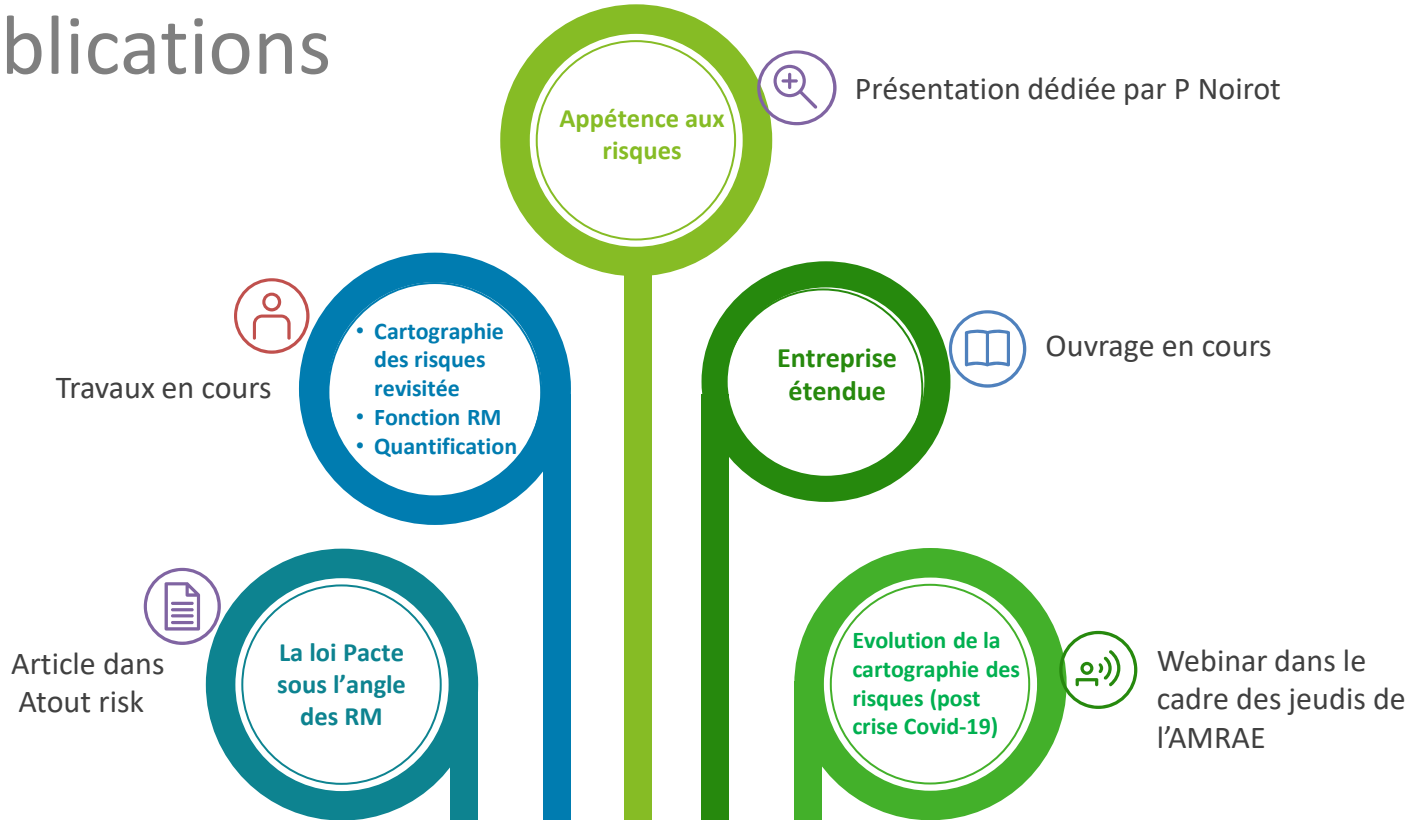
blications

Appétence aux risques

Présentation dédiée par P Noirot

Travaux en cours

- Cartographie des risques revisitée
- Fonction RM
- Quantification

Entreprise étendue

Ouvrage en cours

Article dans Atout risk

La loi Pacte sous l'angle des RM

Evolution de la cartographie des risques (post crise Covid-19)

Webinar dans le cadre des jeudis de l'AMRAE